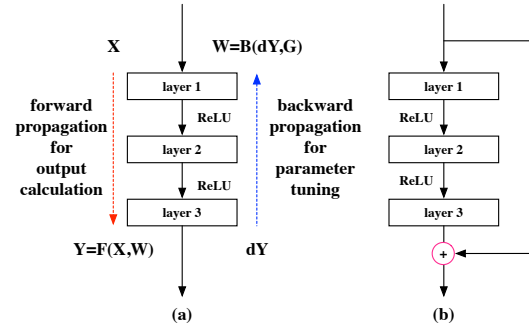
X

W=B(dY,G)

forward propagation for output calculation

layer 1

ReLU

layer 2

ReLU

layer 3

backward propagation for parameter tuning

Y=F(X,W)

dY

(a)

layer 1

ReLU

layer 2

ReLU

layer 3

+

(b)